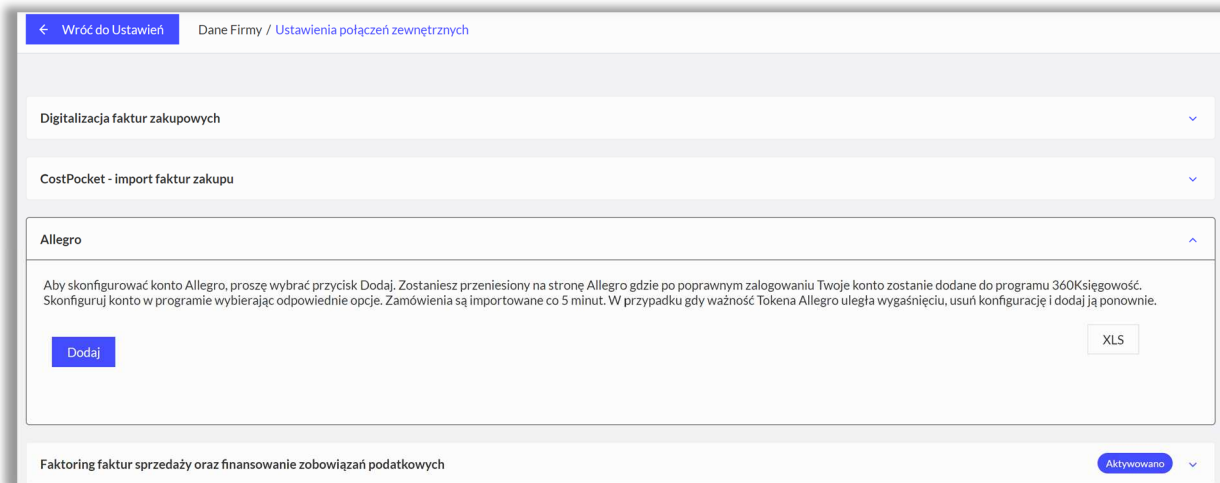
← Wróć do Ustawień

Dane Firmy / Ustawienia połączeń zewnętrznych

Digitalizacja faktur zakupowych

CostPocket - import faktur zakupu

Allegro

Aby skonfigurować konto Allegro, proszę wybrać przycisk Dodaj. Zostaniesz przeniesiony na stronę Allegro gdzie po poprawnym zalogowaniu Twoje konto zostanie dodane do programu 360Księgowość. Skonfiguruj konto w programie wybierając odpowiednie opcje. Zamówienia są importowane co 5 minut. W przypadku gdy ważność Tokena Allegro uległa wygaśnięciu, usuń konfigurację i dodaj ją ponownie.

Dodaj

XLS

Faktoring faktur sprzedaży oraz finansowanie zobowiązań podatkowych

Aktywowano